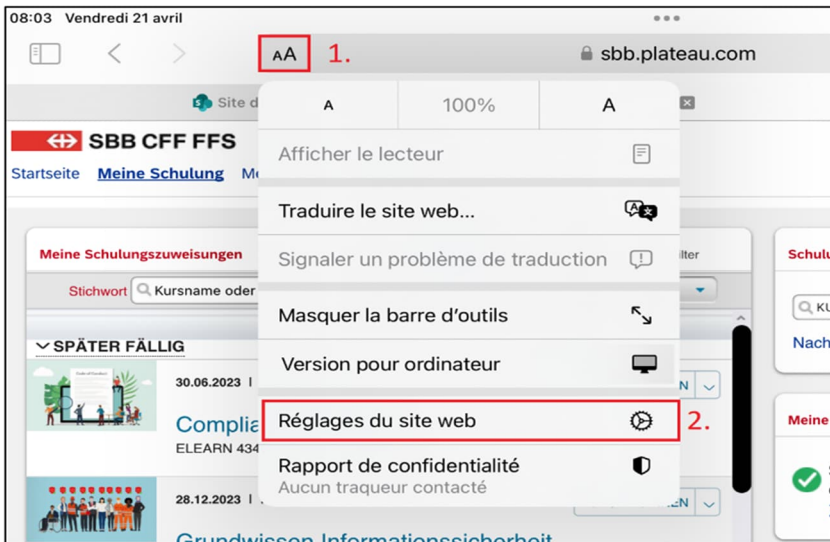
08:03 Vendredi 21 avril

AA 1.

sbb.plateau.com

Site d

SBB CFF FFS

Startseite Meine Schulung Me

Meine Schulungszuweisungen

lter

Stichwort Kursname oder

SPÄTER FÄLLIG

30.06.2023 |

Complia

ELEARN 434

28.12.2023 |

Grundwissen Informationssicherheit

Schulu

Ku

Nach

Meine

A 100% A

Afficher le lecteur

Traduire le site web…

Signaler un problème de traduction

Masquer la barre d'outils

Version pour ordinateur

Réglages du site web 2.

Rapport de confidentialité
Aucun traqueur contacté